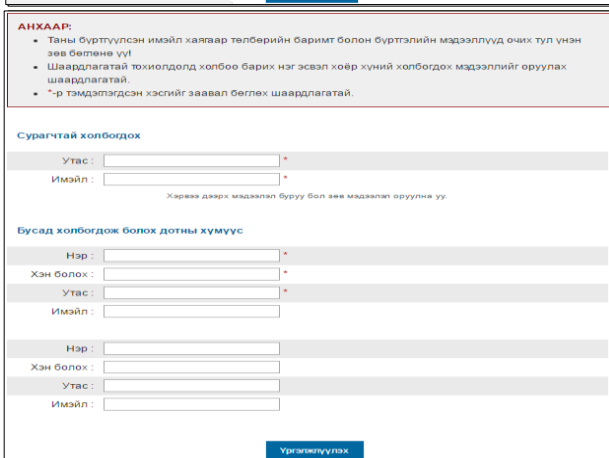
АНХААР:

- Таны бүртгүүлсэн имэйл хаягаар төлбөрийн баримт болон бүртгэлийн мэдээллүүд очих тул үнэн зөв бөглөнө үү!
- Шаардлагатай тохиолдолд холбоо барих нэг эсвэл хоёр хүний холбогдох мэдээллийг оруулах шаардлагатай.
- *-р тэмдэглэгдсэн хэсгийг заавал бөглөх шаардлагатай.

Сурагчтай холбогдох

Утас : *

Имэйл : *

Хэрвээ дээрх мэдээлэл буруу бол зөв мэдээлэл оруулна уу.

Бусад холбогдож болох дотны хүмүүс

Нэр : *

Хэн болох : *

Утас : *

Имэйл :

Нэр :

Хэн болох :

Утас :

Имэйл :

Үргэлжлүүлэх